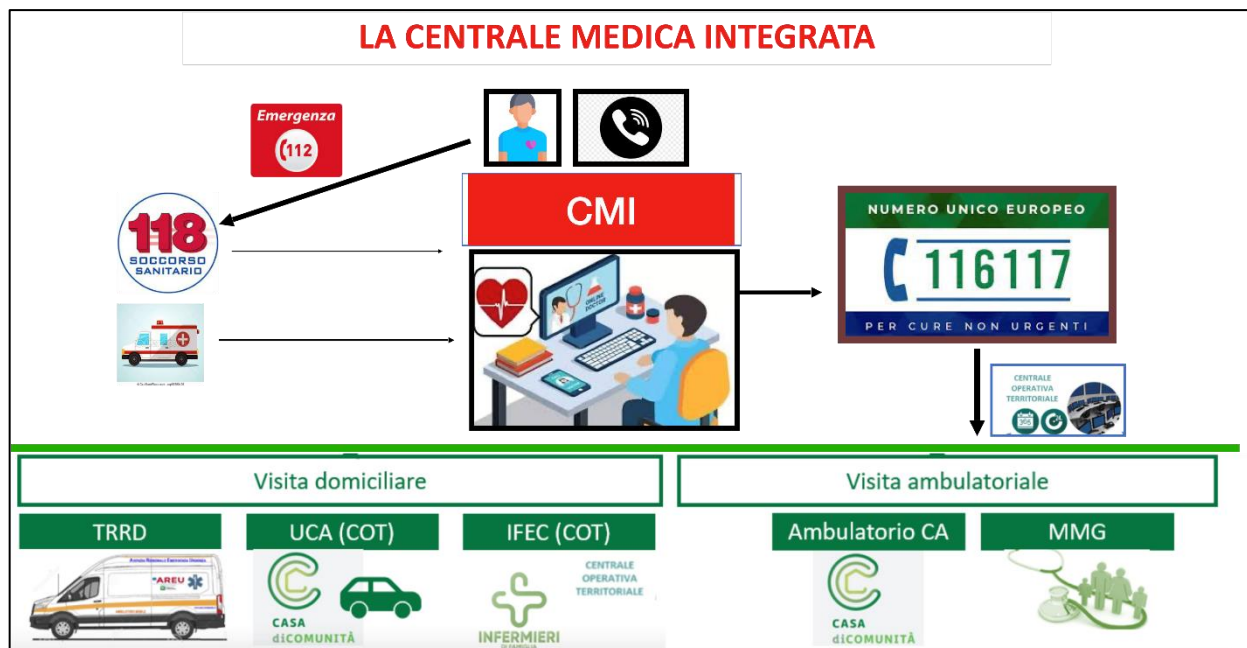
LA CENTRALE MEDICA INTEGRATA

Emergenza 112

118 SOCCORSO SANITARIO

CMI

ONLINE DOCTOR

NUMERO UNICO EUROPEO
116117
PER CURE NON URGENTI

CENTRALE OPERATIVA TERRITORIALE

Visita domiciliare

Visita ambulatoriale

TRRD

UCA (COT)

IFEC (COT)

Ambulatorio CA

MMG

AREU

CASA diCOMUNITÀ

CENTRALE OPERATIVA TERRITORIALE

INFERMIERI

CASA diCOMUNITÀ